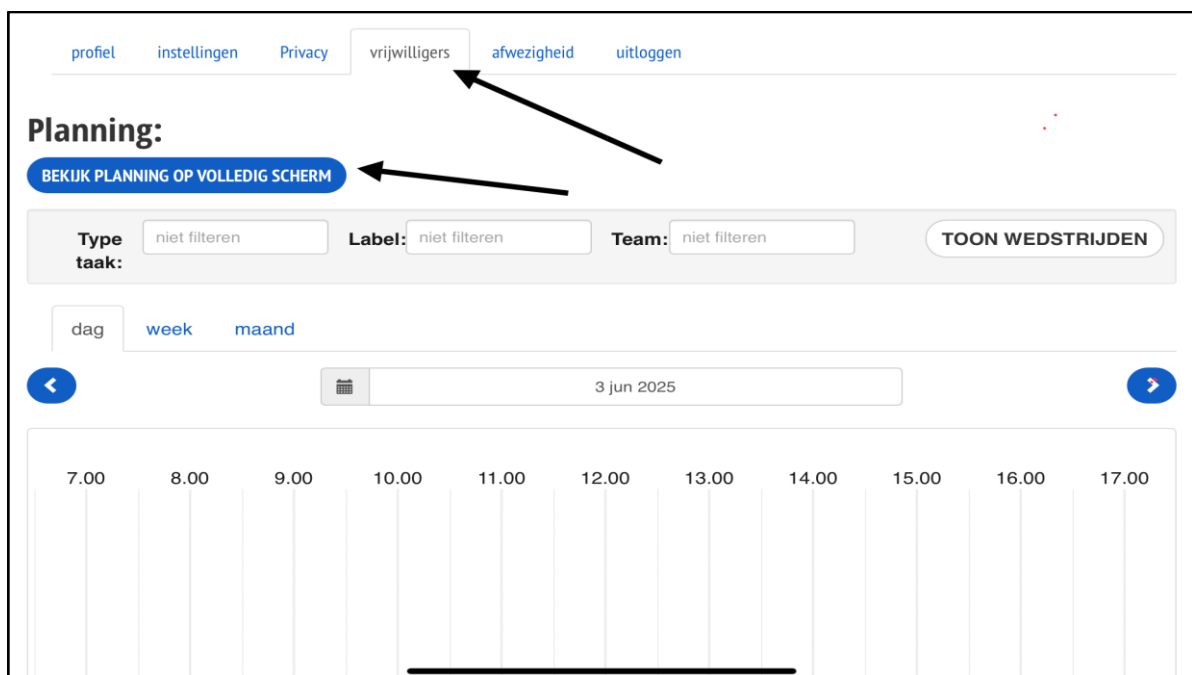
profiel instellingen Privacy vrijwilligers afwezigheid uitloggen

Planning:

BEKIJK PLANNING OP VOLLEDIG SCHERM

Type taak: niet filteren Label: niet filteren Team: niet filteren TOON WEDSTRIJDEN

dag week maand

3 jun 2025

7.00 8.00 9.00 10.00 11.00 12.00 13.00 14.00 15.00 16.00 17.00